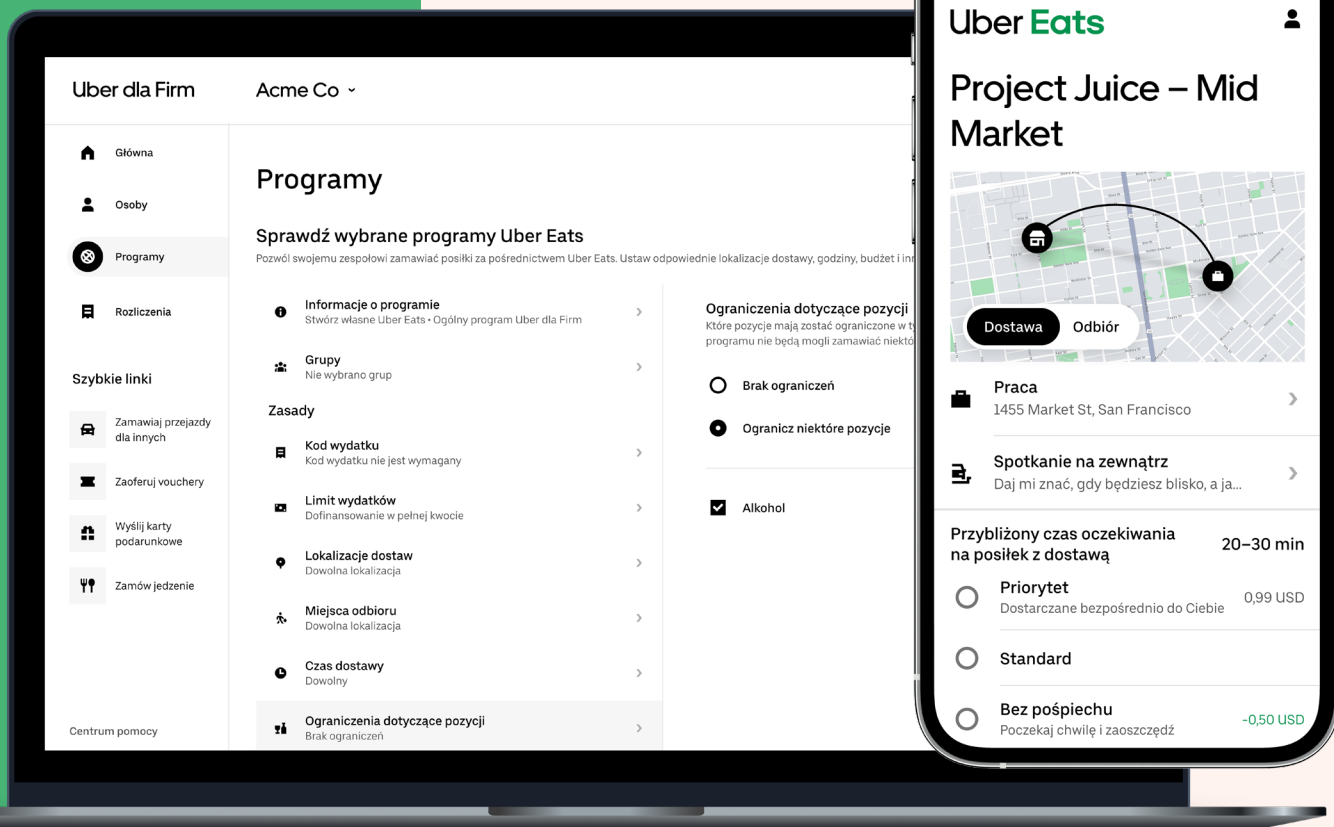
Uber dla Firm

Acme Co

Główna

Osoby

Programy

Rozliczenia

Szybkie linki

Zamawiaj przejazdy dla innych

Zaoferuj vouchery

Wyślij karty podarunkowe

Zamów jedzenie

Centrum pomocy

Programy

Sprawdź wybrane programy Uber Eats

Pozwól swojemu zespołowi zamawiać posiłki za pośrednictwem Uber Eats. Ustaw odpowiednie lokalizacje dostawy, godziny, budżet i inn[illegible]

Informacje o programie
Stwórz własne Uber Eats • Ogólny program Uber dla Firm

Grupy
Nie wybrano grup

Zasady

Kod wydatku
Kod wydatku nie jest wymagany

Limit wydatków
Dofinansowanie w pełnej kwocie

Lokalizacje dostaw
Dowolna lokalizacja

Miejsca odbioru
Dowolna lokalizacja

Czas dostawy
Dowolny

Ograniczenia dotyczące pozycji
Brak ograniczeń

Ograniczenia dotyczące pozycji
Które pozycje mają zostać ograniczone w t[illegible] programu nie będą mogli zamawiać niektó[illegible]

Brak ograniczeń

Ogranicz niektóre pozycje

Alkohol

Uber Eats

Project Juice – Mid Market

Dostawa

Odbiór

Praca
1455 Market St, San Francisco

Spotkanie na zewnątrz
Daj mi znać, gdy będziesz blisko, a ja...

Przybliżony czas oczekiwania na posiłek z dostawą

20–30 min

Priorytet
Dostarczane bezpośrednio do Ciebie

0,99 USD

Standard

Bez pośpiechu
Poczekaj chwilę i zaoszczędź

-0,50 USD